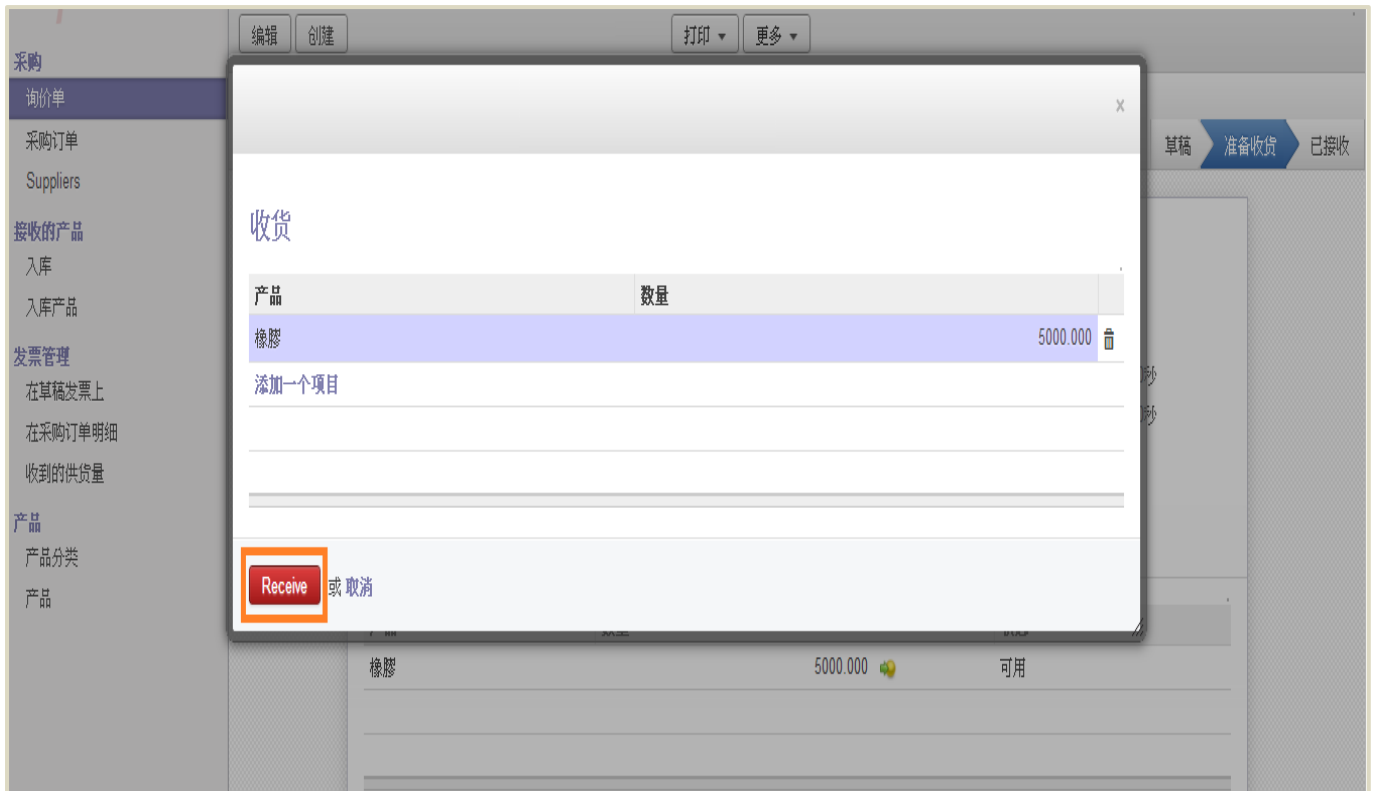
采购
询价单
采购订单
Suppliers
接收的产品
入库
入库产品
发票管理
在草稿发票上
在采购订单明细
收到的供货量
产品
产品分类
产品

编辑 创建 打印 ▾ 更多 ▾

草稿 准备收货 已接收

×

收货

| 产品 | 数量 |
|---|---|
| 橡胶 | 5000.000 |

添加一个项目

Receive 或 取消

| 橡胶 | 5000.000 | 可用 |
|---|---|---|